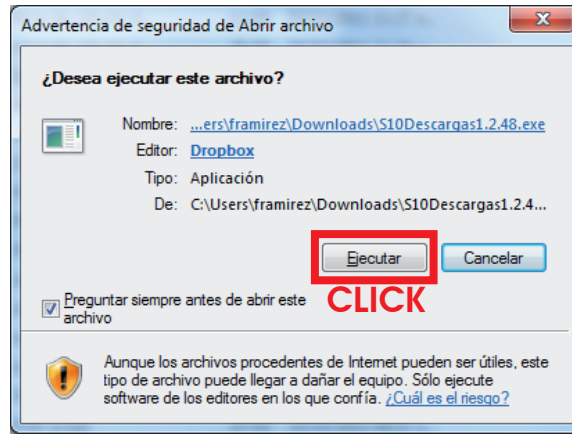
Advertencia de seguridad de Abrir archivo

X

¿Desea ejecutar este archivo?

Nombre: ...ers\framirez\Downloads\S10Descargas1.2.48.exe

Editor: Dropbox

Tipo: Aplicación

De: C:\Users\framirez\Downloads\S10Descargas1.2.4...

Ejecutar

Cancelar

CLICK

Preguntar siempre antes de abrir este archivo

Aunque los archivos procedentes de Internet pueden ser útiles, este tipo de archivo puede llegar a dañar el equipo. Sólo ejecute software de los editores en los que confía. ¿Cuál es el riesgo?